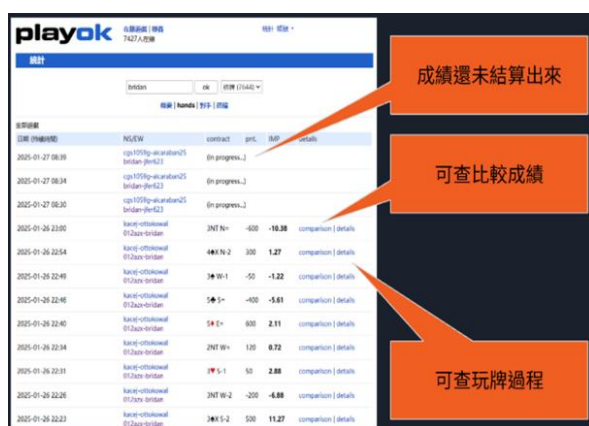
playok

在線遊戲 | 聯繫
7427人在線

統計 登錄

統計

bridan ok 橋牌 (3144)

概要 | hands | 對手 | 過程

全部遊戲

| 日期 (持續時間) | NS/EW | contract | pnt. | IMP | details |
|---|---|---|---|---|---|
| 2025-01-27 08:39 | cgs1059g-alcaraban25 bridan-jfer623 | (in progress...) | | | |
| 2025-01-27 08:34 | cgs1059g-alcaraban25 bridan-jfer623 | (in progress...) | | | |
| 2025-01-27 08:30 | cgs1059g-alcaraban25 bridan-jfer623 | (in progress...) | | | |
| 2025-01-26 23:00 | kacej-ottokowal 012azx-bridan | 3NT N= | -600 | -10.38 | comparison \| details |
| 2025-01-26 22:54 | kacej-ottokowal 012azx-bridan | 4♠X N-2 | 300 | 1.27 | comparison \| details |
| 2025-01-26 22:49 | kacej-ottokowal 012azx-bridan | 3♠ W-1 | -50 | -1.22 | comparison \| details |
| 2025-01-26 22:46 | kacej-ottokowal 012azx-bridan | 5♣ S= | -400 | -5.61 | comparison \| details |
| 2025-01-26 22:40 | kacej-ottokowal 012azx-bridan | 5♦ E= | 600 | 2.11 | comparison \| details |
| 2025-01-26 22:34 | kacej-ottokowal 012azx-bridan | 2NT W= | 120 | 0.72 | comparison \| details |
| 2025-01-26 22:31 | kacej-ottokowal 012azx-bridan | 3♥ S-1 | 50 | 2.88 | comparison \| details |
| 2025-01-26 22:26 | kacej-ottokowal 012azx-bridan | 3NT W-2 | -200 | -6.88 | comparison \| details |
| 2025-01-26 22:23 | kacej-ottokowal 012azx-bridan | 3♣X S-2 | 500 | 11.27 | comparison \| details |

成績還未結算出來

可查比較成績

可查玩牌過程